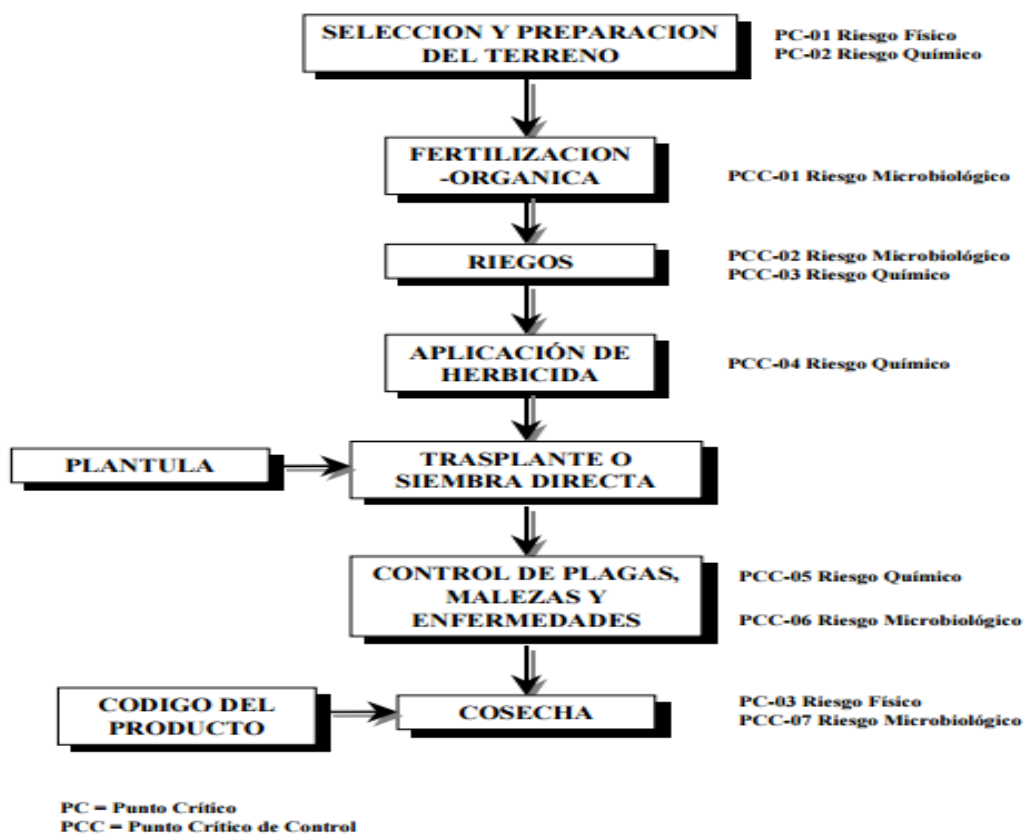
SELECCION Y PREPARACION DEL TERRENO

PC-01 Riesgo Físico
PC-02 Riesgo Químico

FERTILIZACION -ORGANICA

PCC-01 Riesgo Microbiológico

RIEGOS

PCC-02 Riesgo Microbiológico
PCC-03 Riesgo Químico

APLICACIÓN DE HERBICIDA

PCC-04 Riesgo Químico

PLANTULA

TRASPLANTE O SIEMBRA DIRECTA

CONTROL DE PLAGAS, MALEZAS Y ENFERMEDADES

PCC-05 Riesgo Químico

PCC-06 Riesgo Microbiológico

CODIGO DEL PRODUCTO

COSECHA

PC-03 Riesgo Físico
PCC-07 Riesgo Microbiológico

PC = Punto Crítico
PCC = Punto Crítico de Control